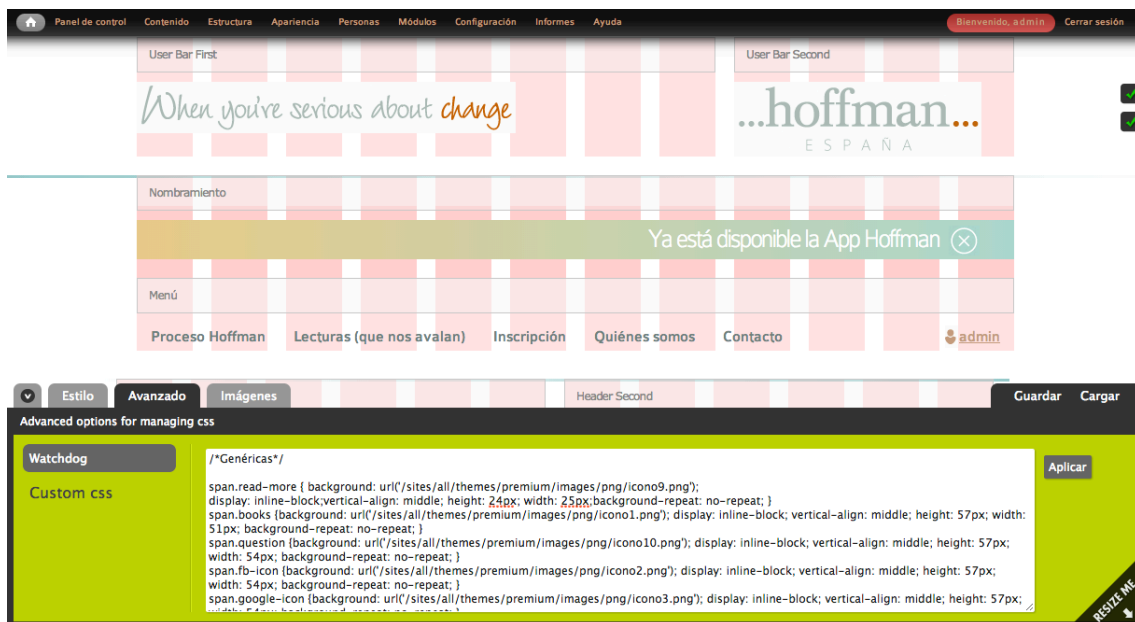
Panel de control Contenido Estructura Apariencia Personas Módulos Configuración Informes Ayuda

Bienvenido, admin Cerrar sesión

User Bar First

User Bar Second

When you're serious about change

...hoffman...
ESPAÑA

Nombramiento

Ya está disponible la App Hoffman

Menú

Proceso Hoffman Lecturas (que nos avalan) Inscripción Quiénes somos Contacto admin

Estilo Avanzado Imágenes

Header Second

Guardar Cargar

Advanced options for managing css

Watchdog

Custom css

/*Genéricas*/

span.read-more { background: url('/sites/all/themes/premium/images/png/icono9.png'); display: inline-block;vertical-align: middle; height: 24px; width: 25px;background-repeat: no-repeat; }
span.books {background: url('/sites/all/themes/premium/images/png/icono1.png'); display: inline-block; vertical-align: middle; height: 57px; width: 51px; background-repeat: no-repeat; }
span.question {background: url('/sites/all/themes/premium/images/png/icono10.png'); display: inline-block; vertical-align: middle; height: 57px; width: 54px; background-repeat: no-repeat; }
span.fb-icon {background: url('/sites/all/themes/premium/images/png/icono2.png'); display: inline-block; vertical-align: middle; height: 57px; width: 54px; background-repeat: no-repeat; }
span.google-icon {background: url('/sites/all/themes/premium/images/png/icono3.png'); display: inline-block; vertical-align: middle; height: 57px; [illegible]

Aplicar

RESIZE ME